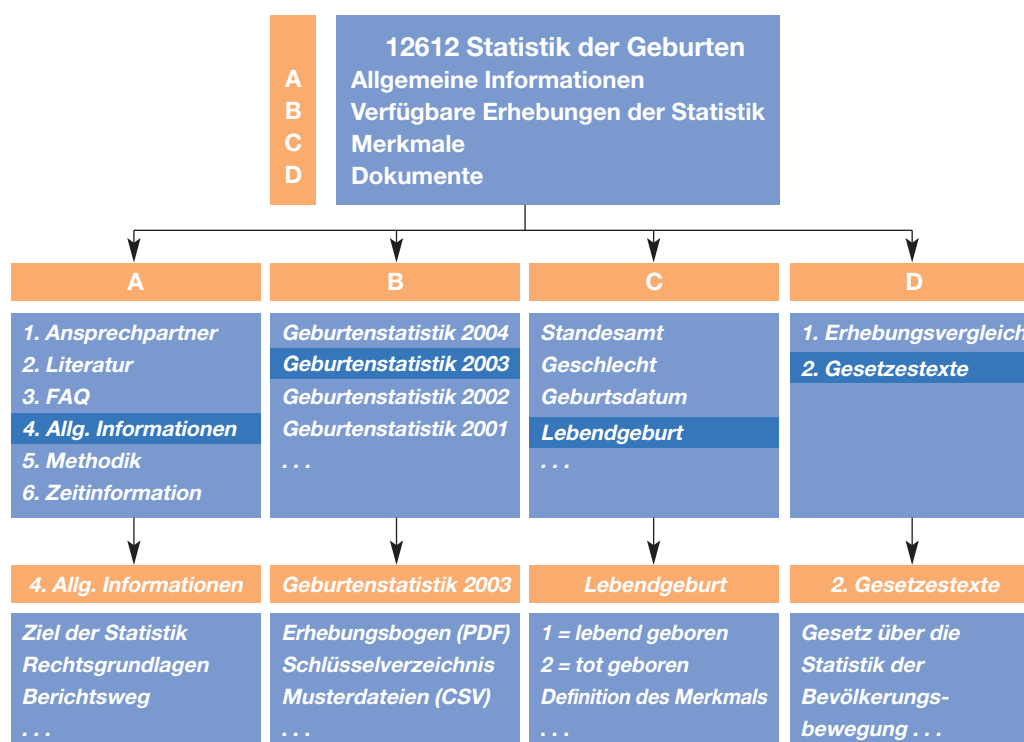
A
B
C
D

12612 Statistik der Geburten
Allgemeine Informationen
Verfügbare Erhebungen der Statistik
Merkmale
Dokumente

A

1. Ansprechpartner
2. Literatur
3. FAQ
4. Allg. Informationen
5. Methodik
6. Zeitinformation

4. Allg. Informationen

Ziel der Statistik
Rechtsgrundlagen
Berichtsweg
. . .

B

Geburtenstatistik 2004
Geburtenstatistik 2003
Geburtenstatistik 2002
Geburtenstatistik 2001
. . .

Geburtenstatistik 2003

Erhebungsbogen (PDF)
Schlüsselverzeichnis
Musterdateien (CSV)
. . .

C

Standesamt
Geschlecht
Geburtsdatum
Lebendgeburt
. . .

Lebendgeburt

1 = lebend geboren
2 = tot geboren
Definition des Merkmals
. . .

D

1. Erhebungsvergleich
2. Gesetzestexte

2. Gesetzestexte

Gesetz über die Statistik der Bevölkerungsbewegung . . .